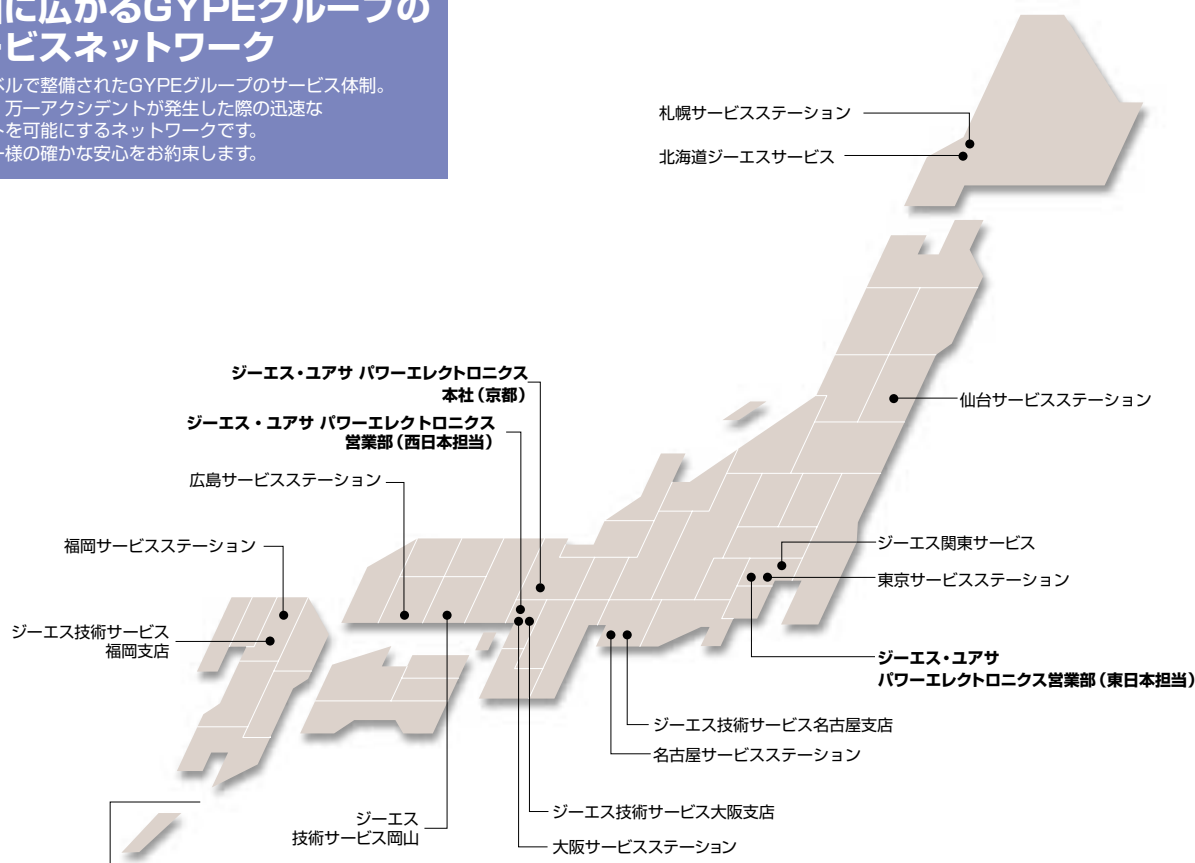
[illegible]に広がるGYPEグループの
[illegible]ビスネットワーク

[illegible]ベルで整備されたGYPEグループのサービス体制。
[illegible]万一アクシデントが発生した際の迅速な
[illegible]を可能にするネットワークです。
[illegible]様の確かな安心をお約束します。

札幌サービスステーション

北海道ジーエスサービス

ジーエス・ユアサ パワーエレクトロニクス
本社（京都）

ジーエス・ユアサ パワーエレクトロニクス
営業部（西日本担当）

仙台サービスステーション

広島サービスステーション

福岡サービスステーション

ジーエス関東サービス

東京サービスステーション

ジーエス技術サービス
福岡支店

ジーエス・ユアサ
パワーエレクトロニクス営業部（東日本担当）

ジーエス技術サービス名古屋支店

名古屋サービスステーション

ジーエス
技術サービス岡山

ジーエス技術サービス大阪支店

大阪サービスステーション